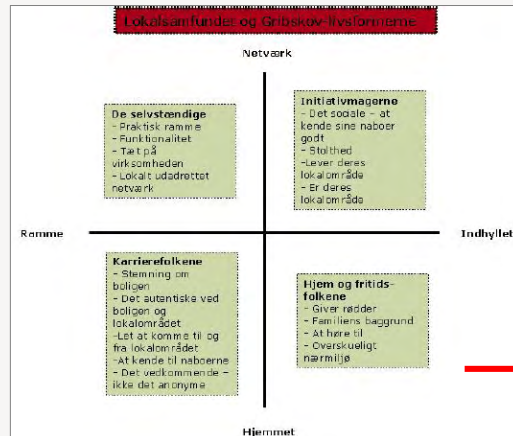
Lokalsamfundet og Gribskov-livsformerne

Netværk

De selvstændige
- Praktisk ramme
- Funktionalitet
- Tæt på virksomheden
- Lokalt udadrettet netværk

Initiativmagerne
- Det sociale – at kende sine naboer godt
- Stolthed
-Lever deres lokalområde
- Er deres lokalområde

Ramme

Indhyllet

Karrierefolkene
- Stemning om boligen
- Det autentiske ved boligen og lokalområdet
-Let at komme til og fra lokalområdet
-At kende til naboerne
- Det vedkommende – ikke det anonyme

Hjem og fritidsfolkene
- Giver rødder
- Familiens baggrund
- At høre til
- Overskueligt nærmiljø

Hjemmet